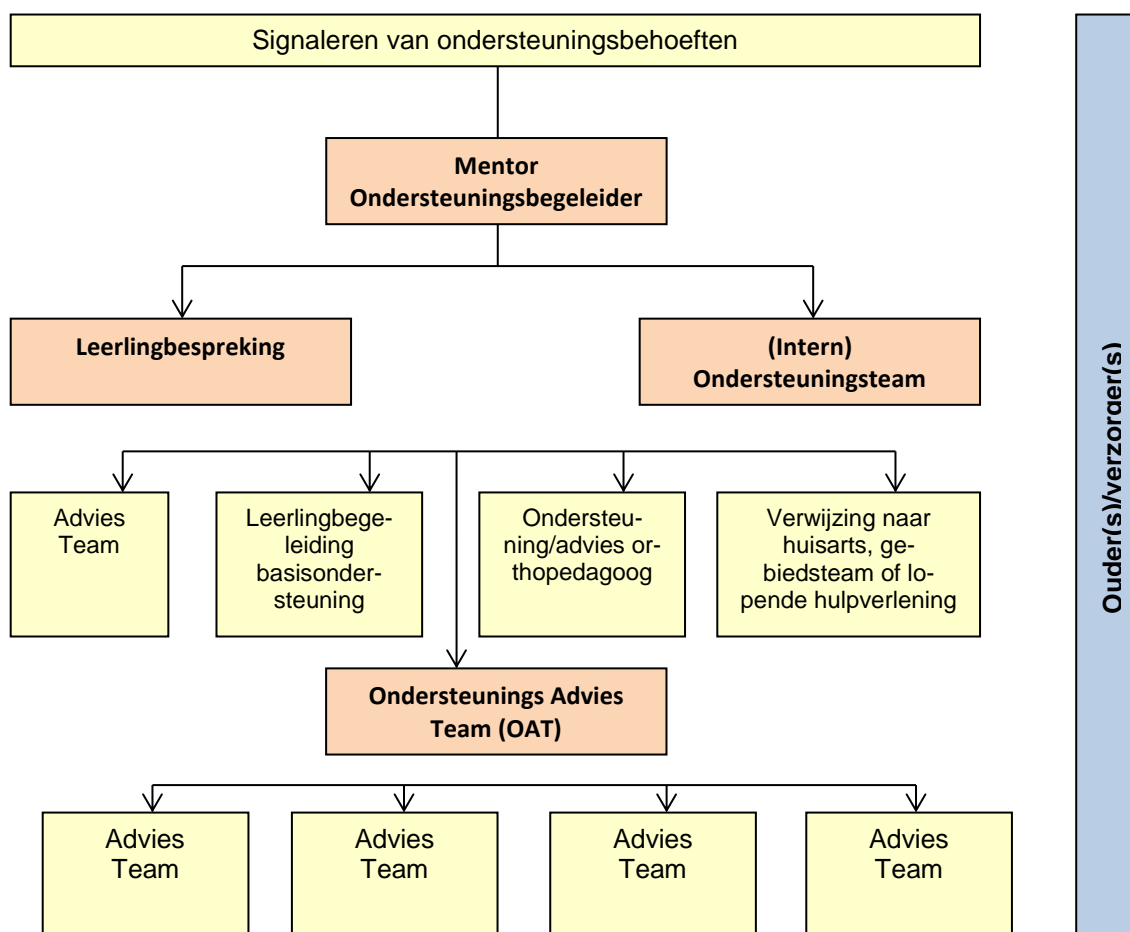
Signaleren van ondersteuningsbehoeften

Mentor
Ondersteuningsbegeleider

Leerlingbespreking

(Intern)
Ondersteuningsteam

Advies Team

Leerlingbegeleiding basisondersteuning

Ondersteuning/advies orthopedagoog

Verwijzing naar huisarts, gebiedsteam of lopende hulpverlening

Ondersteunings Advies Team (OAT)

Advies Team

Advies Team

Advies Team

Advies Team

Ouder(s)/verzorger(s)